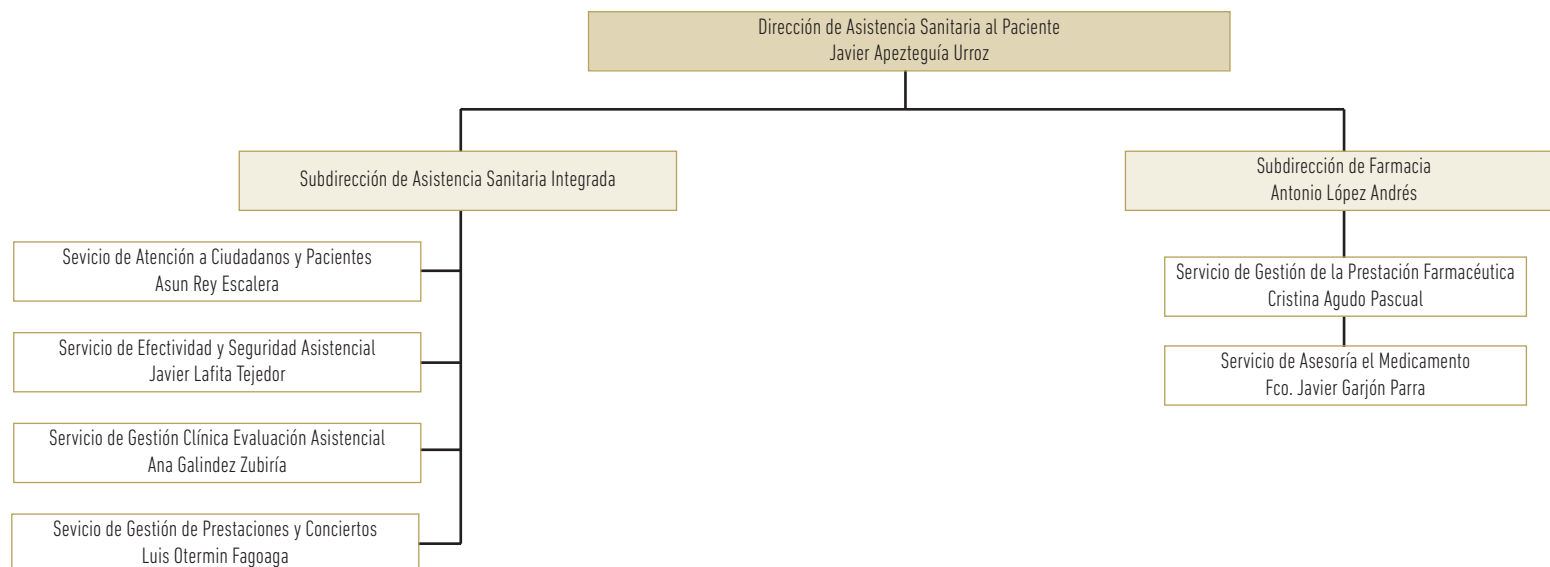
Dirección de Asistencia Sanitaria al Paciente
Javier Apezteguía Urroz

Subdirección de Asistencia Sanitaria Integrada

Sevicio de Atención a Ciudadanos y Pacientes
Asun Rey Escalera

Servicio de Efectividad y Seguridad Asistencial
Javier Lafita Tejedor

Servicio de Gestión Clínica Evaluación Asistencial
Ana Galindez Zubiría

Sevicio de Gestión de Prestaciones y Conciertos
Luis Otermin Fagoaga

Subdirección de Farmacia
Antonio López Andrés

Servicio de Gestión de la Prestación Farmacéutica
Cristina Agudo Pascual

Servicio de Asesoría el Medicamento
Fco. Javier Garjón Parra